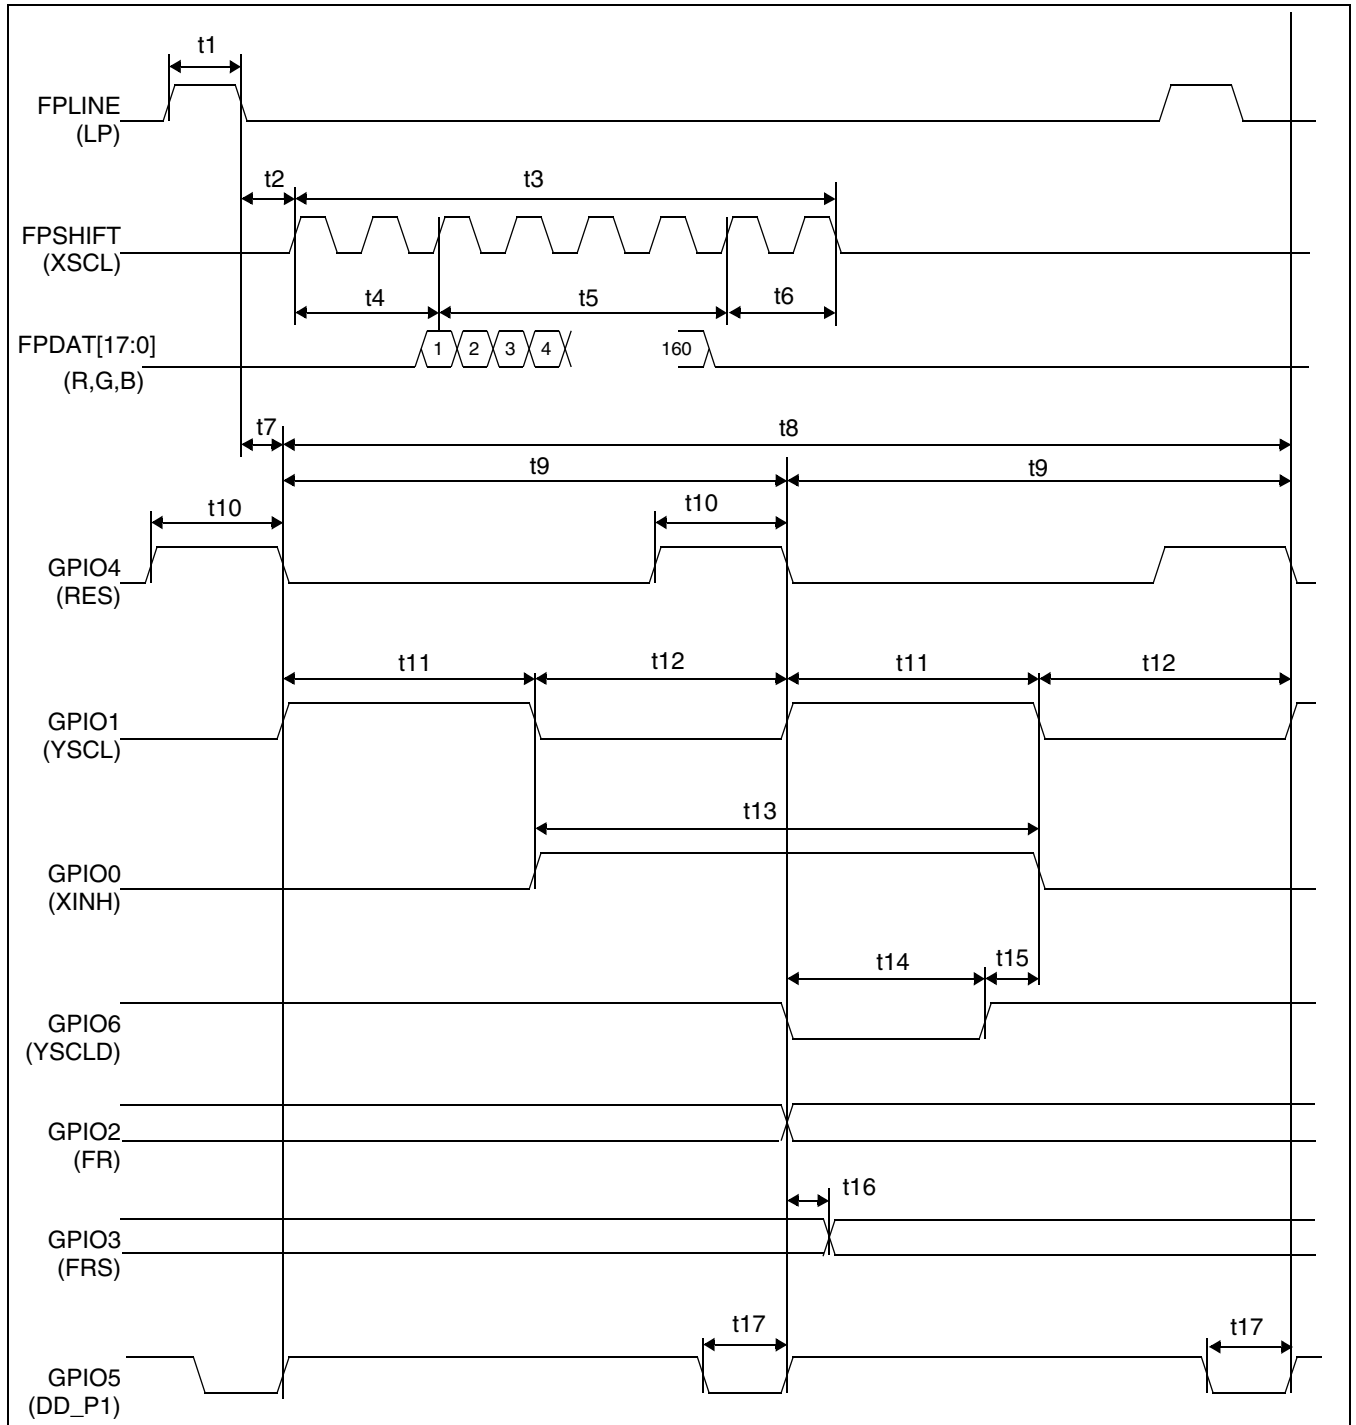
t1
FPLINE
(LP)
t2
t3
FPSHIFT
(XSCL)
t4
t5
t6
FPDAT[17:0]
(R,G,B)
1
2
3
4
160
t7
t8
t9
t9
t10
t10
GPIO4
(RES)
t11
t12
t11
t12
GPIO1
(YSCL)
t13
GPIO0
(XINH)
t14
t15
GPIO6
(YSCLD)
GPIO2
(FR)
t16
GPIO3
(FRS)
t17
t17
GPIO5
(DD_P1)